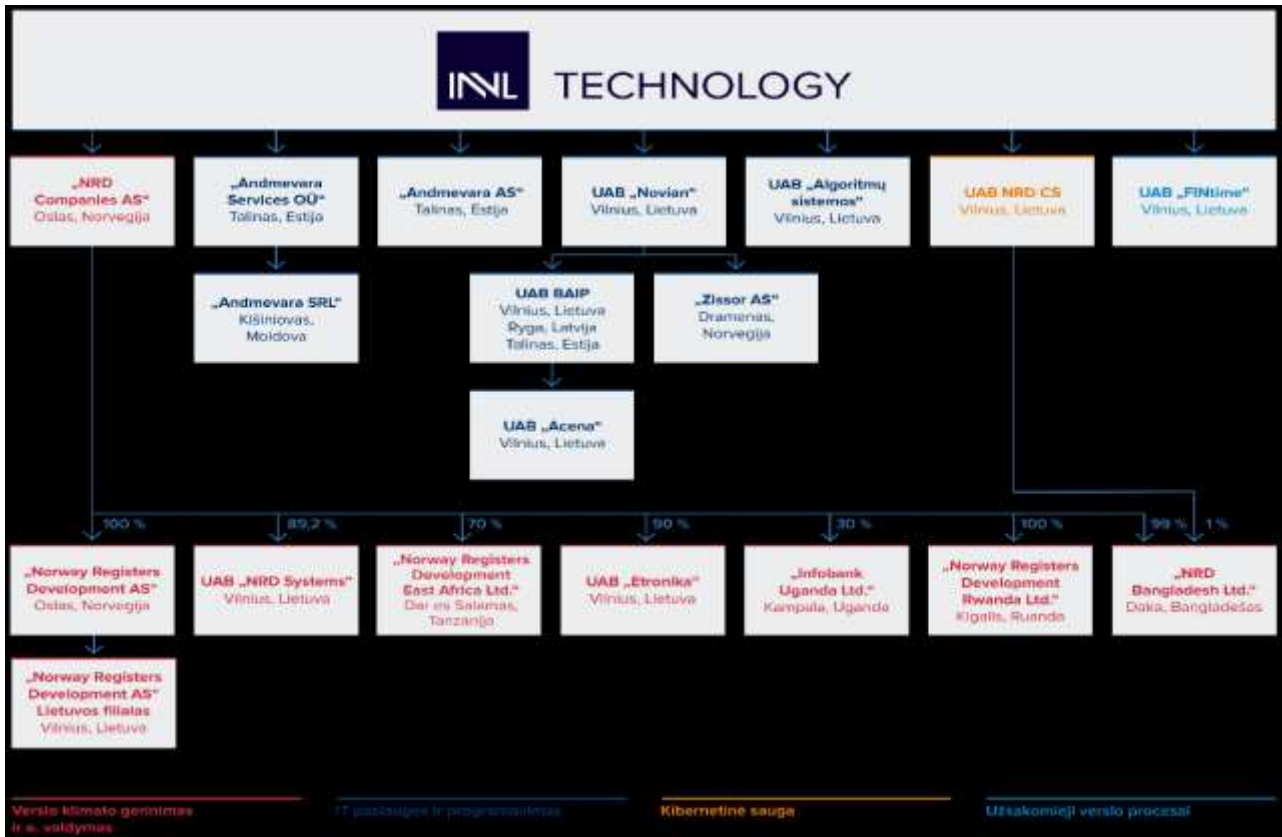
INVL TECHNOLOGY

„NRD Companies AS" Oslas, Norvegija

„Andmevara Services OÜ" Talinas, Estija

„Andmevara AS" Talinas, Estija

UAB „Novian" Vilnius, Lietuva

UAB „Algoritmų sistemos" Vilnius, Lietuva

UAB NRD CS Vilnius, Lietuva

UAB „FINtime" Vilnius, Lietuva

„Andmevara SRL" Kišiniovas, Moldova

UAB BAIP Vilnius, Lietuva Ryga, Latvija Talinas, Estija

„Zissor AS" Dramenas, Norvegija

UAB „Acena" Vilnius, Lietuva

100 %

89,2 %

70 %

90 %

30 %

100 %

99 %

1 %

„Norway Registers Development AS" Oslas, Norvegija

UAB „NRD Systems" Vilnius, Lietuva

„Norway Registers Development East Africa Ltd." Dar es Salamas, Tanzanija

UAB „Etronika" Vilnius, Lietuva

„Infobank Uganda Ltd." Kampala, Uganda

„Norway Registers Development Rwanda Ltd." Kigalis, Ruanda

„NRD Bangladesh Ltd." Daka, Bangladešas

„Norway Registers Development AS" Lietuvos filialas Vilnius, Lietuva

Verslo klimato gerinimas ir e. valdymas

IT paslaugos ir programavimas

Kibernetinė sauga

Užsakomieji verslo procesai